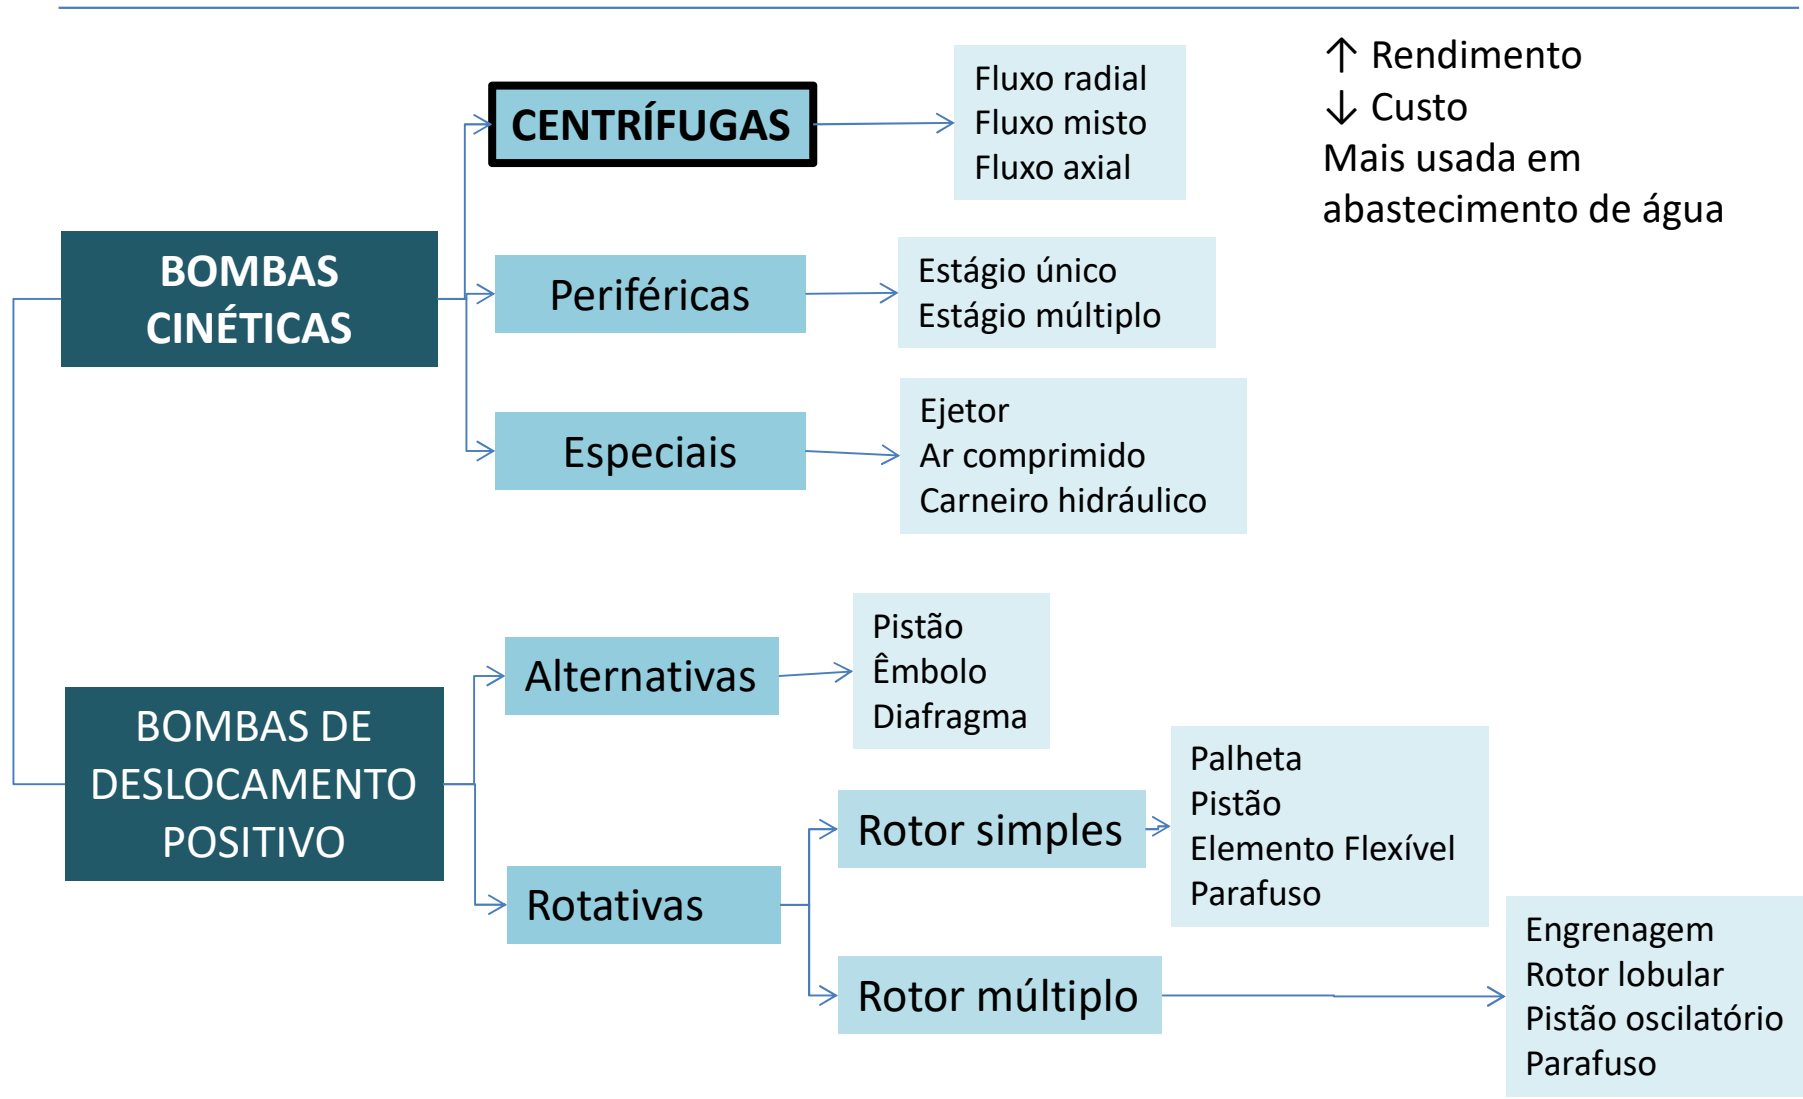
BOMBAS CINÉTICAS

CENTRÍFUGAS

Fluxo radial
Fluxo misto
Fluxo axial

↑ Rendimento
↓ Custo
Mais usada em abastecimento de água

Periféricas

Estágio único
Estágio múltiplo

Especiais

Ejetor
Ar comprimido
Carneiro hidráulico

BOMBAS DE DESLOCAMENTO POSITIVO

Alternativas

Pistão
Êmbolo
Diafragma

Rotativas

Rotor simples

Palheta
Pistão
Elemento Flexível
Parafuso

Rotor múltiplo

Engrenagem
Rotor lobular
Pistão oscilatório
Parafuso